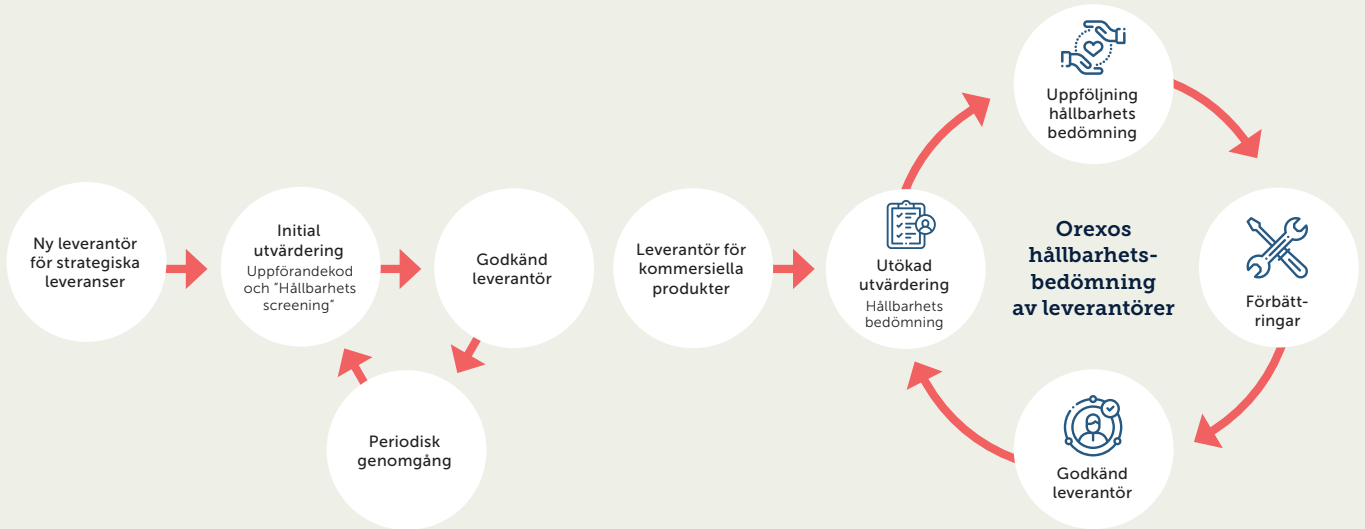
Ny leverantör för strategiska leveranser

Initial utvärdering
Uppförandekod och "Hållbarhets screening"

Godkänd leverantör

Periodisk genomgång

Leverantör för kommersiella produkter

Utökad utvärdering
Hållbarhets bedömning

Uppföljning hållbarhets bedömning

Orexos hållbarhets-bedömning av leverantörer

Förbättringar

Godkänd leverantör